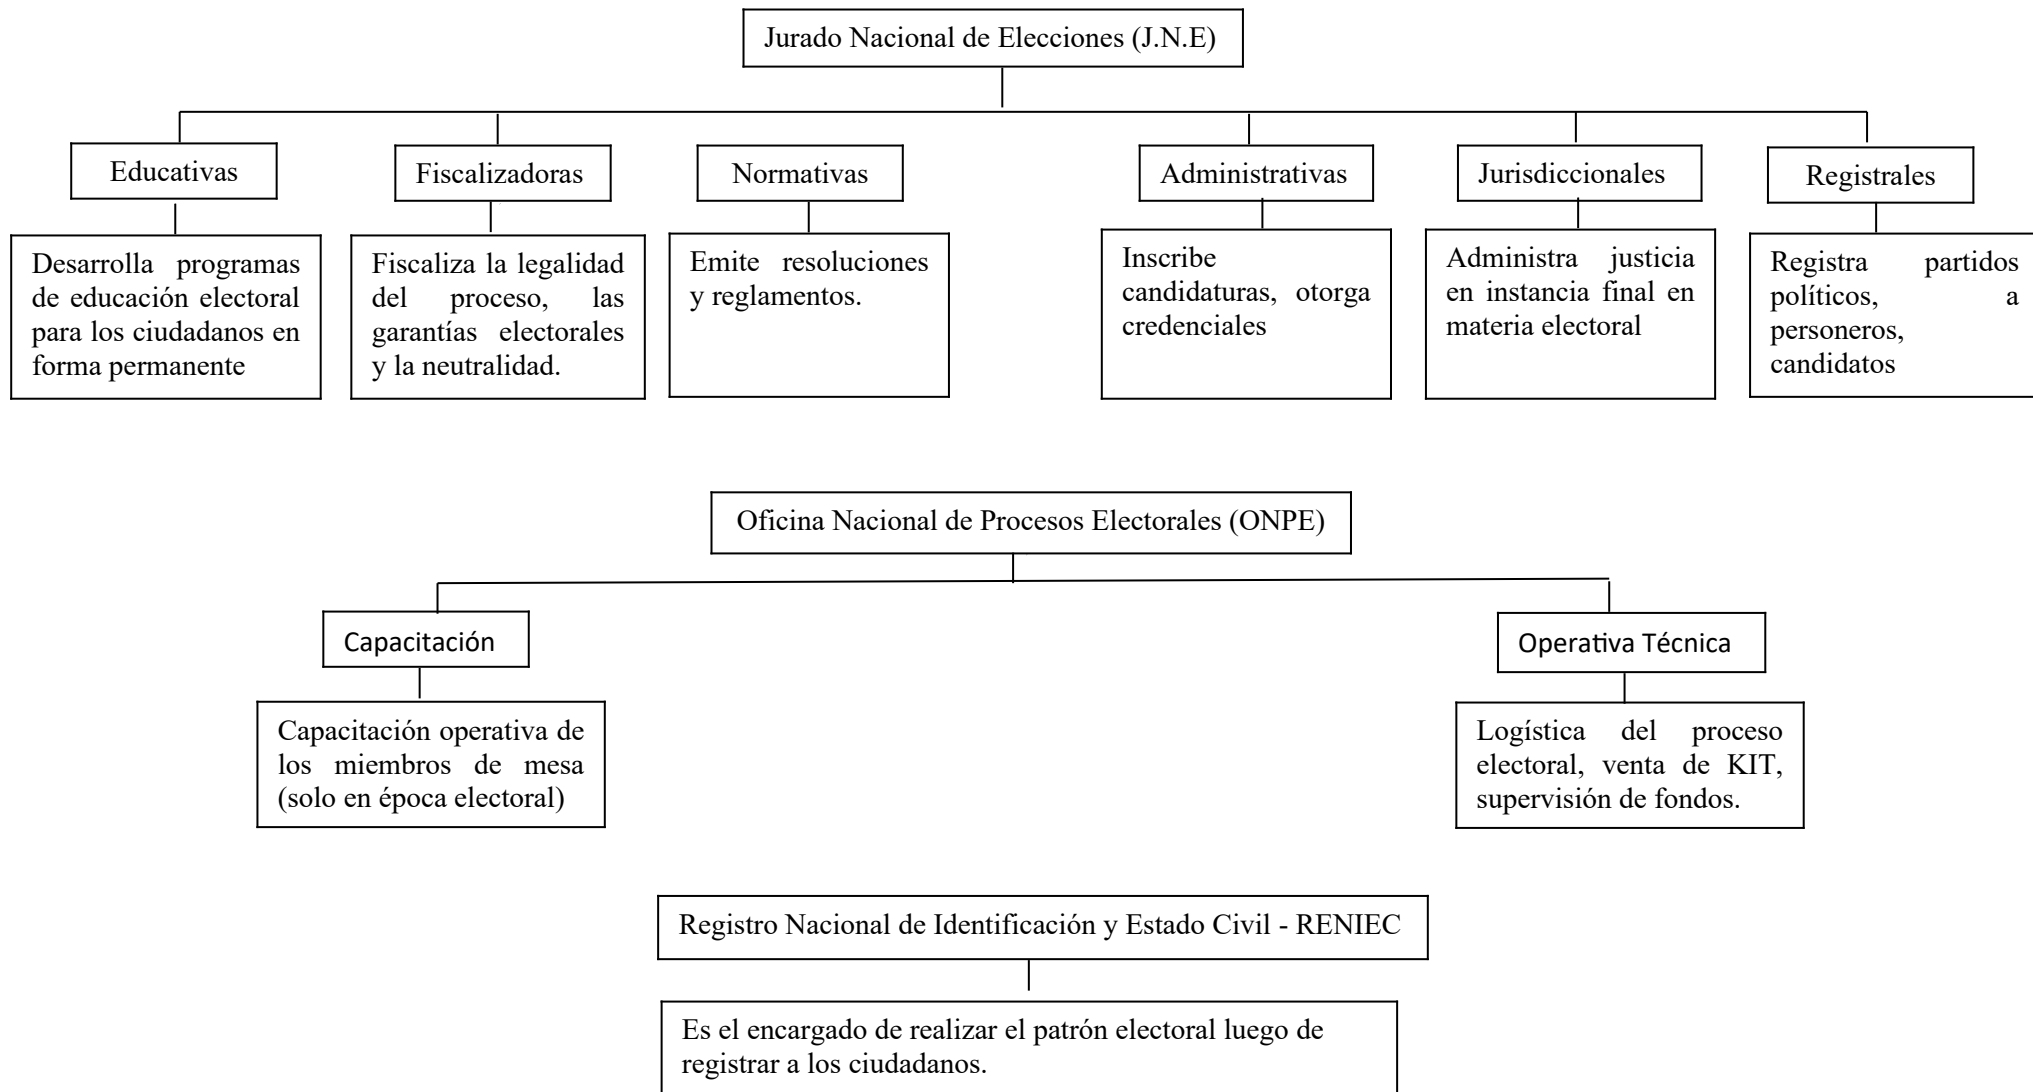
Jurado Nacional de Elecciones (J.N.E)

Educativas

Desarrolla programas de educación electoral para los ciudadanos en forma permanente

Fiscalizadoras

Fiscaliza la legalidad del proceso, las garantías electorales y la neutralidad.

Normativas

Emite resoluciones y reglamentos.

Administrativas

Inscribe candidaturas, otorga credenciales

Jurisdiccionales

Administra justicia en instancia final en materia electoral

Registrales

Registra partidos políticos, a personeros, candidatos

Oficina Nacional de Procesos Electorales (ONPE)

Capacitación

Capacitación operativa de los miembros de mesa (solo en época electoral)

Operativa Técnica

Logística del proceso electoral, venta de KIT, supervisión de fondos.

Registro Nacional de Identificación y Estado Civil - RENIEC

Es el encargado de realizar el patrón electoral luego de registrar a los ciudadanos.